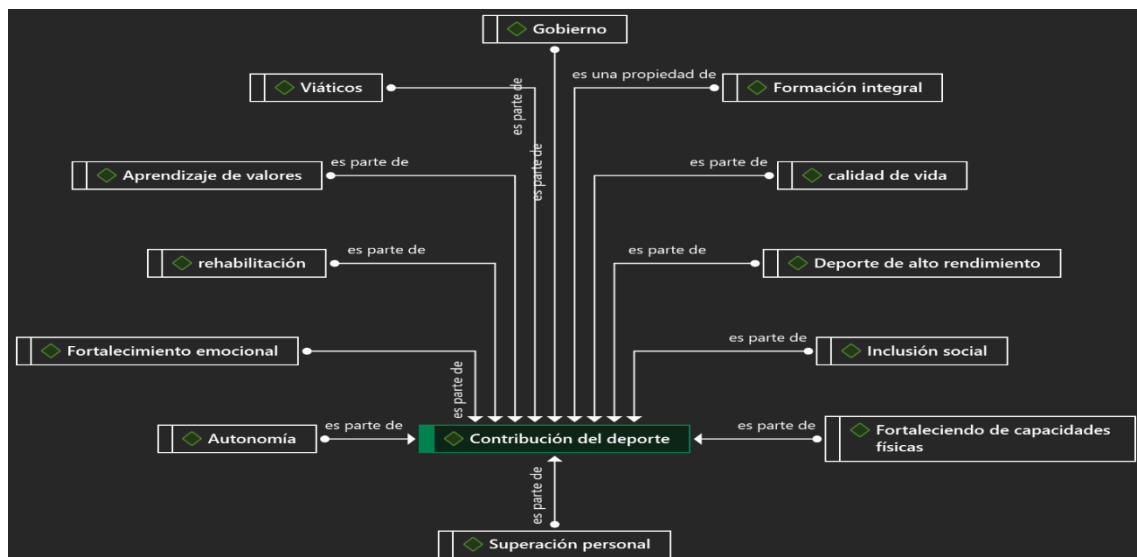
Gobierno

Viáticos

es parte de

es una propiedad de

Formación integral

es parte de

Aprendizaje de valores

es parte de

es parte de

calidad de vida

rehabilitación

es parte de

es parte de

Deporte de alto rendimiento

es parte de

Inclusión social

Fortalecimiento emocional

es parte de

Autonomía

es parte de

Contribución del deporte

es parte de

Fortaleciendo de capacidades físicas

es parte de

Superación personal